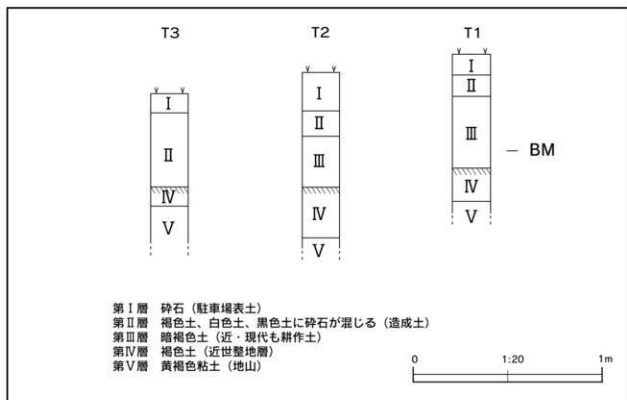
T3 T2 T1

I
II
IV
V

I
II
III
IV
V

I
II
III
IV
V

— BM

第Ⅰ層　砕石（駐車場表土）
第Ⅱ層　褐色土、白色土、黒色土に砕石が混じる（造成土）
第Ⅲ層　暗褐色土（近・現代も耕作土）
第Ⅳ層　褐色土（近世整地層）
第Ⅴ層　黄褐色粘土（地山）

0 1:20 1m